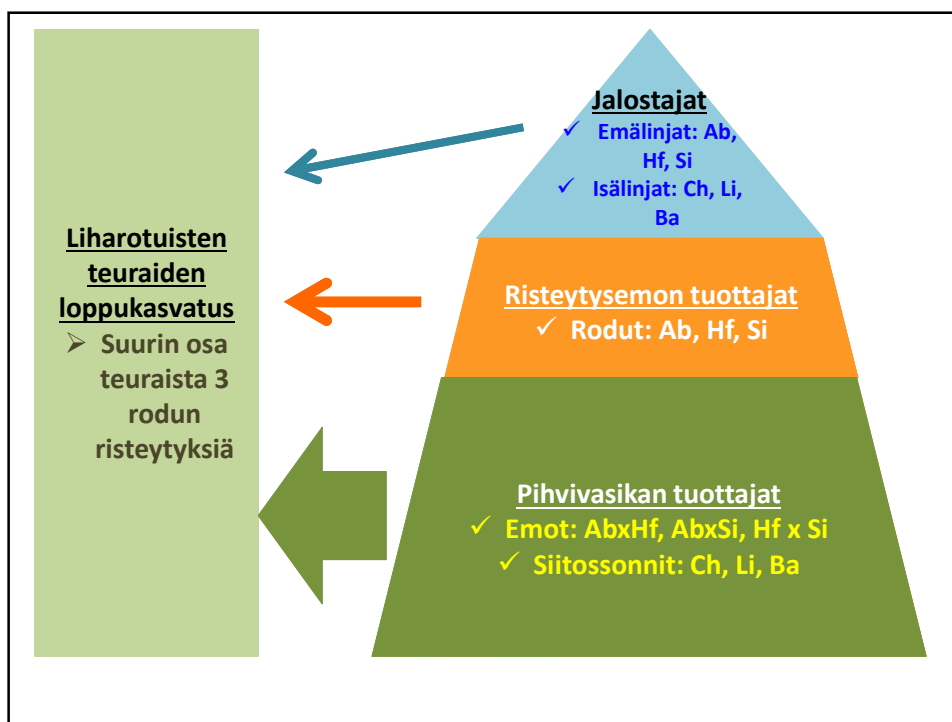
Liharotuisten teuraiden loppukasvatus

➢ Suurin osa teuraista 3 rodun risteytyksiä

Jalostajat

✓ Emälinjat: Ab, Hf, Si

✓ Isälinjat: Ch, Li, Ba

Risteytysemon tuottajat

✓ Rodut: Ab, Hf, Si

Pihvivasikan tuottajat

✓ Emot: AbxHf, AbxSi, Hf x Si

✓ Siitossonnit: Ch, Li, Ba